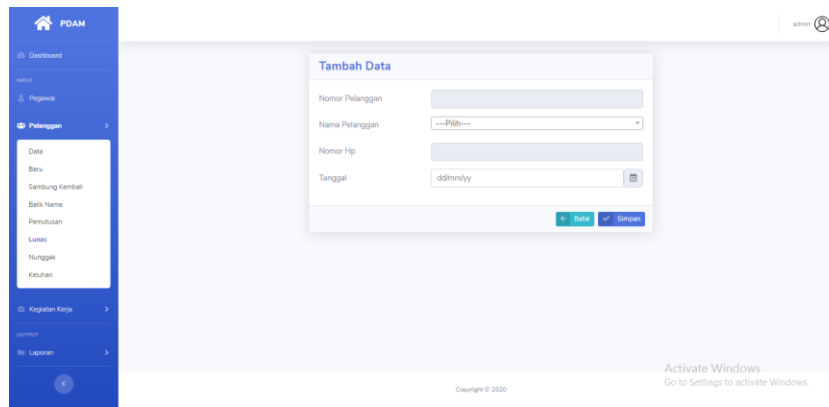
PDAM

Dashboard

INPUT

Pegawai

Pelanggan

Data
Baru
Sambung Kembali
Balik Nama
Pemutusan
Lunas
Nunggak
Keluhan

Kegiatan Kerja

OUTPUT

Laporan

admin

Tambah Data

Nomor Pelanggan

Nama Pelanggan ---Pilih---

Nomor Hp

Tanggal dd/mm/yy

Batal Simpan

Copyright © 2020

Activate Windows
Go to Settings to activate Windows.